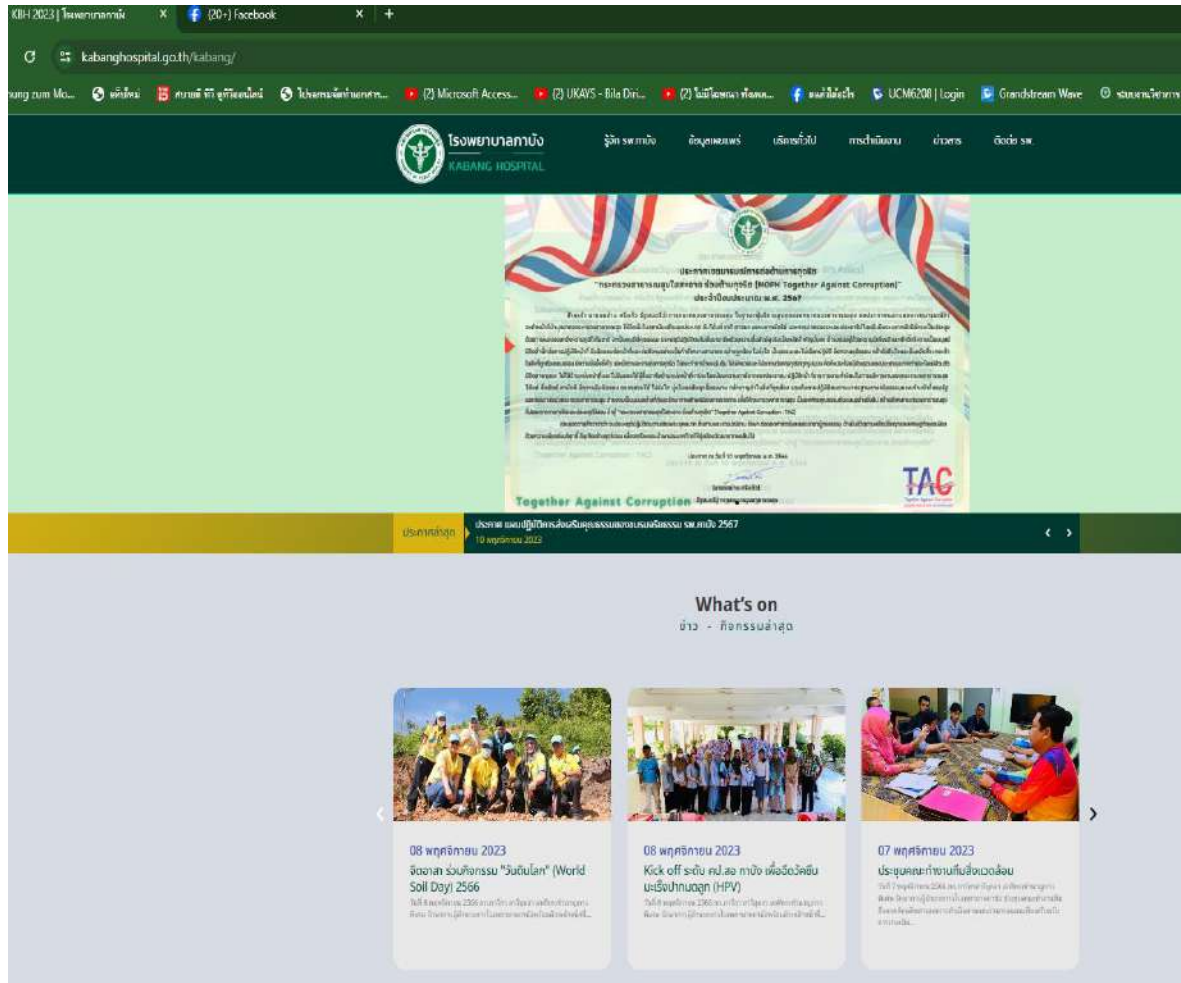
KBH 2023 | โรงพยาบาลกาบัง × (20+) Facebook × +

kabanghospital.go.th/kabang/

ung zum Mo... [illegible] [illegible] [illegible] (2) Microsoft Access... (2) UKAYS - Bila Diri... (2) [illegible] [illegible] UCM6208 | Login Grandstream Wave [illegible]

โรงพยาบาลกาบัง
KABANG HOSPITAL

รู้จัก รพ.กาบัง ข้อมูลแพทย์ บริการทั่วไป การดำเนินงาน ข่าวสาร ติดต่อ รพ.

ประกาศเจตนารมณ์การต่อต้านการทุจริต
"กระทรวงสาธารณสุขใสสะอาด ร่วมต้านทุจริต (MOPH Together Against Corruption)"
ประจำปีงบประมาณ พ.ศ. 2567

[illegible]

TAC

Together Against Corruption

ประกาศล่าสุด ประกาศ แผนปฏิบัติการส่งเสริมคุณธรรมของชมรมจริยธรรม รพ.กาบัง 2567
10 พฤศจิกายน 2023

What's on
ข่าว - กิจกรรมล่าสุด

08 พฤศจิกายน 2023
จิตอาสา ร่วมกิจกรรม "วันดินโลก" (World Soil Day) 2566
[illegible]

08 พฤศจิกายน 2023
Kick off ระดับ คป.สอ กาบัง เพื่อฉีดวัคซีนมะเร็งปากมดลูก (HPV)
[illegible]

07 พฤศจิกายน 2023
ประชุมคณะทำงานสิ่งแวดล้อม
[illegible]